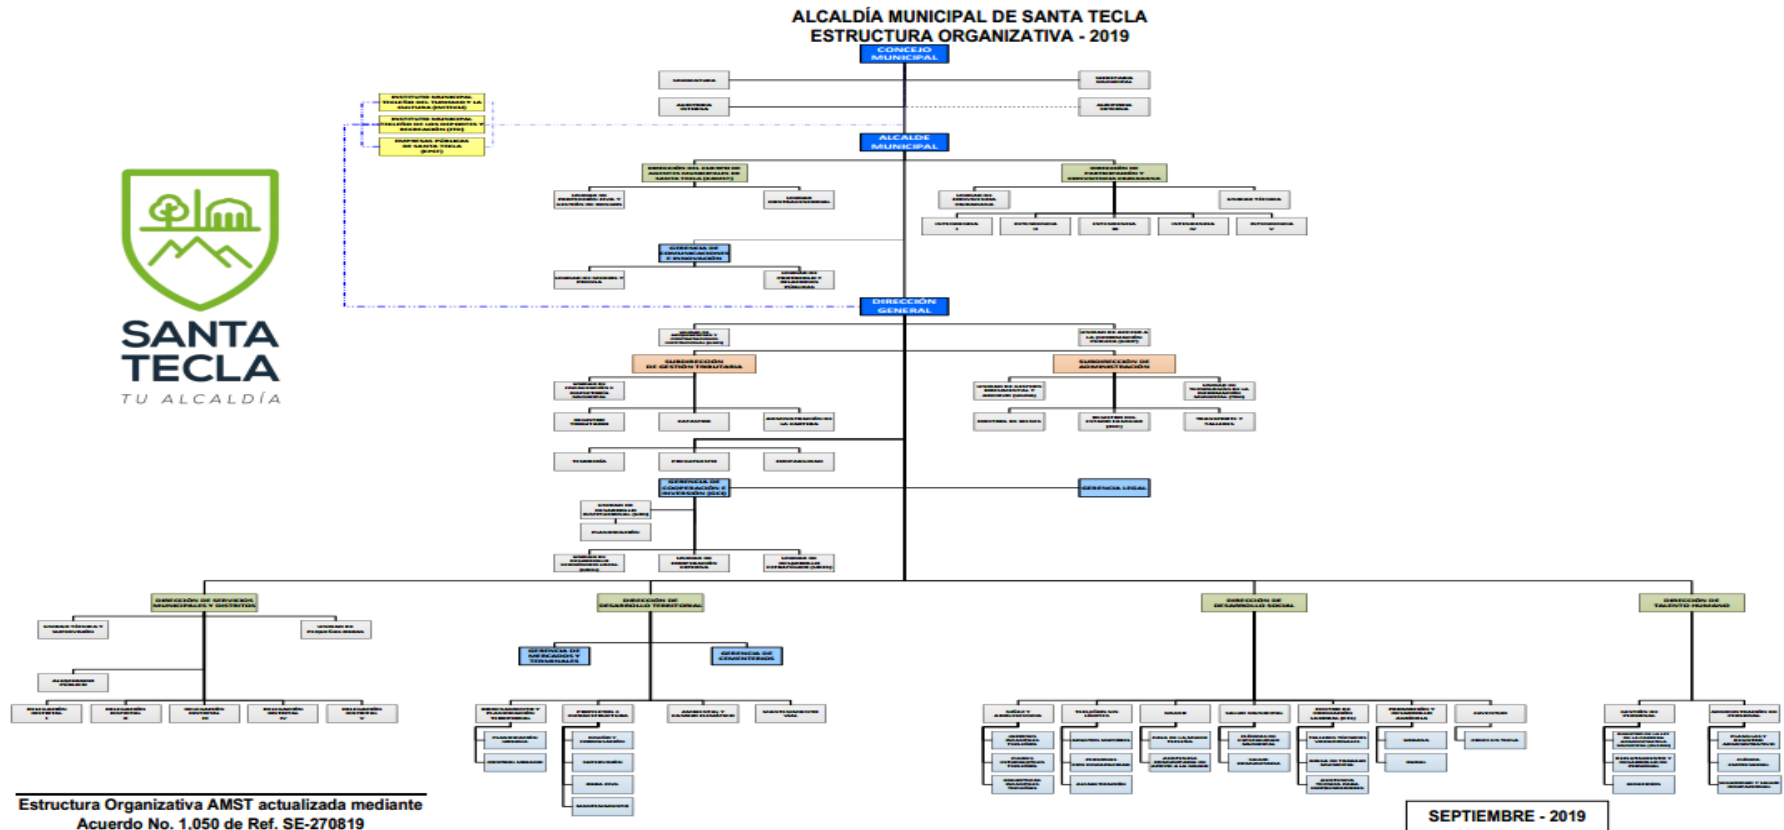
ALCALDÍA MUNICIPAL DE SANTA TECLA
ESTRUCTURA ORGANIZATIVA - 2019

CONCEJO MUNICIPAL

ALCALDE MUNICIPAL

GERENCIA LEGAL

SANTA TECLA
TU ALCALDÍA

DIRECCIÓN GENERAL

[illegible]

Estructura Organizativa AMST actualizada mediante Acuerdo No. 1,050 de Ref. SE-270819

SEPTIEMBRE - 2019